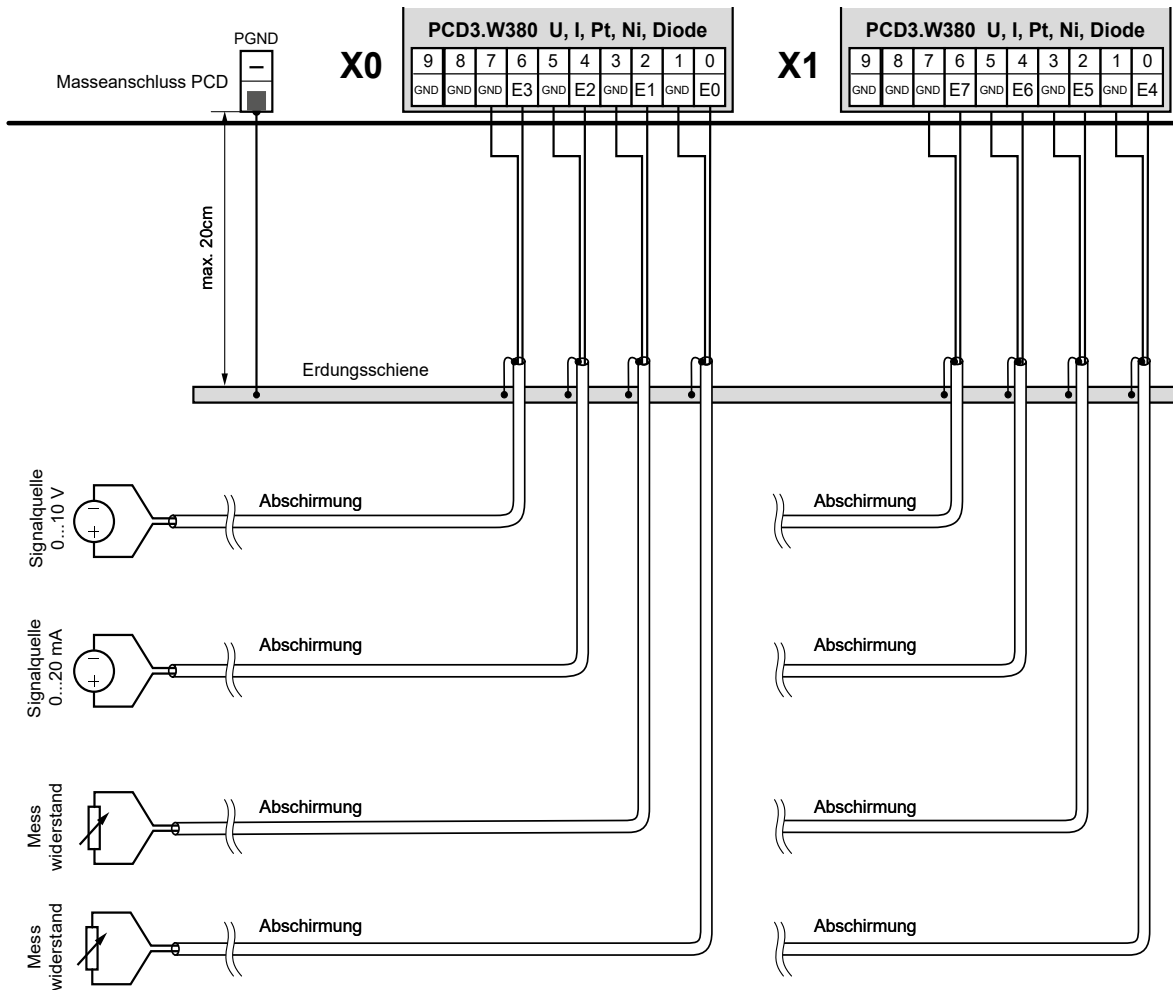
PGND

Masseanschluss PCD

X0

PCD3.W380 U, I, Pt, Ni, Diode

| 9 | 8 | 7 | 6 | 5 | 4 | 3 | 2 | 1 | 0 |
|---|---|---|---|---|---|---|---|---|---|
| GND | GND | GND | E3 | GND | E2 | GND | E1 | GND | E0 |

X1

PCD3.W380 U, I, Pt, Ni, Diode

| 9 | 8 | 7 | 6 | 5 | 4 | 3 | 2 | 1 | 0 |
|---|---|---|---|---|---|---|---|---|---|
| GND | GND | GND | E7 | GND | E6 | GND | E5 | GND | E4 |

max. 20cm

Erdungsschiene

Signalquelle 0...10 V

Abschirmung

Abschirmung

Signalquelle 0...20 mA

Abschirmung

Abschirmung

Mess widerstand

Abschirmung

Abschirmung

Mess widerstand

Abschirmung

Abschirmung